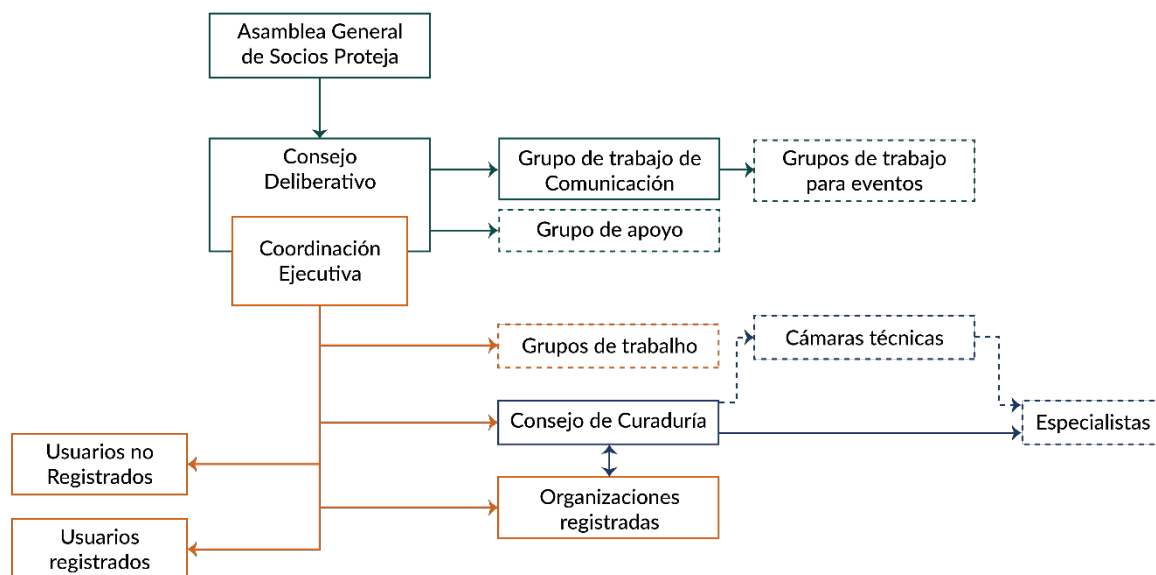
Asamblea General de Socios Proteja

Consejo Deliberativo

Coordinación Ejecutiva

Grupo de trabajo de Comunicación

Grupos de trabajo para eventos

Grupo de apoyo

Grupos de trabalho

Cámaras técnicas

Consejo de Curaduría

Especialistas

Usuarios no Registrados

Organizaciones registradas

Usuarios registrados